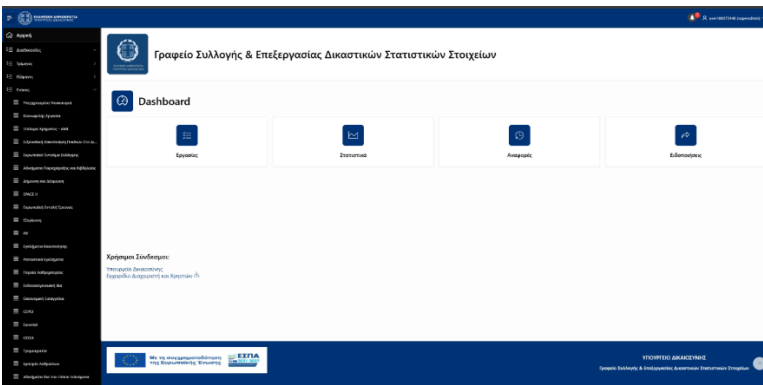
ΕΛΛΗΝΙΚΗ ΔΗΜΟΚΡΑΤΙΑ ΥΠΟΥΡΓΕΙΟ ΔΙΚΑΙΟΣΥΝΗΣ

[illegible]

Αρχική

Διαδικασίες

Τμήματα

Εξέρευνη

Ρυθμίσεις

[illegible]

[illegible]

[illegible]

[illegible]

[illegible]

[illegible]

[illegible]

SPACE II

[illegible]

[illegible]

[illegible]

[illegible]

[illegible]

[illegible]

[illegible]

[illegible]

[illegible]

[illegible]

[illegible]

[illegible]

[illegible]

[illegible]

Γραφείο Συλλογής & Επεξεργασίας Δικαστικών Στατιστικών Στοιχείων

Dashboard

Εργασίες

Στατιστικά

Αναφορές

Ειδοποιήσεις

Χρήσιμοι Σύνδεσμοι:

Υπουργείο Δικαιοσύνης

Εγχειρίδιο Διαχειριστή και Χρηστών

Με τη συγχρηματοδότηση της Ευρωπαϊκής Ένωσης

ΕΣΠΑ 2021-2027

ΥΠΟΥΡΓΕΙΟ ΔΙΚΑΙΟΣΥΝΗΣ

Γραφείο Συλλογής & Επεξεργασίας Δικαστικών Στατιστικών Στοιχείων